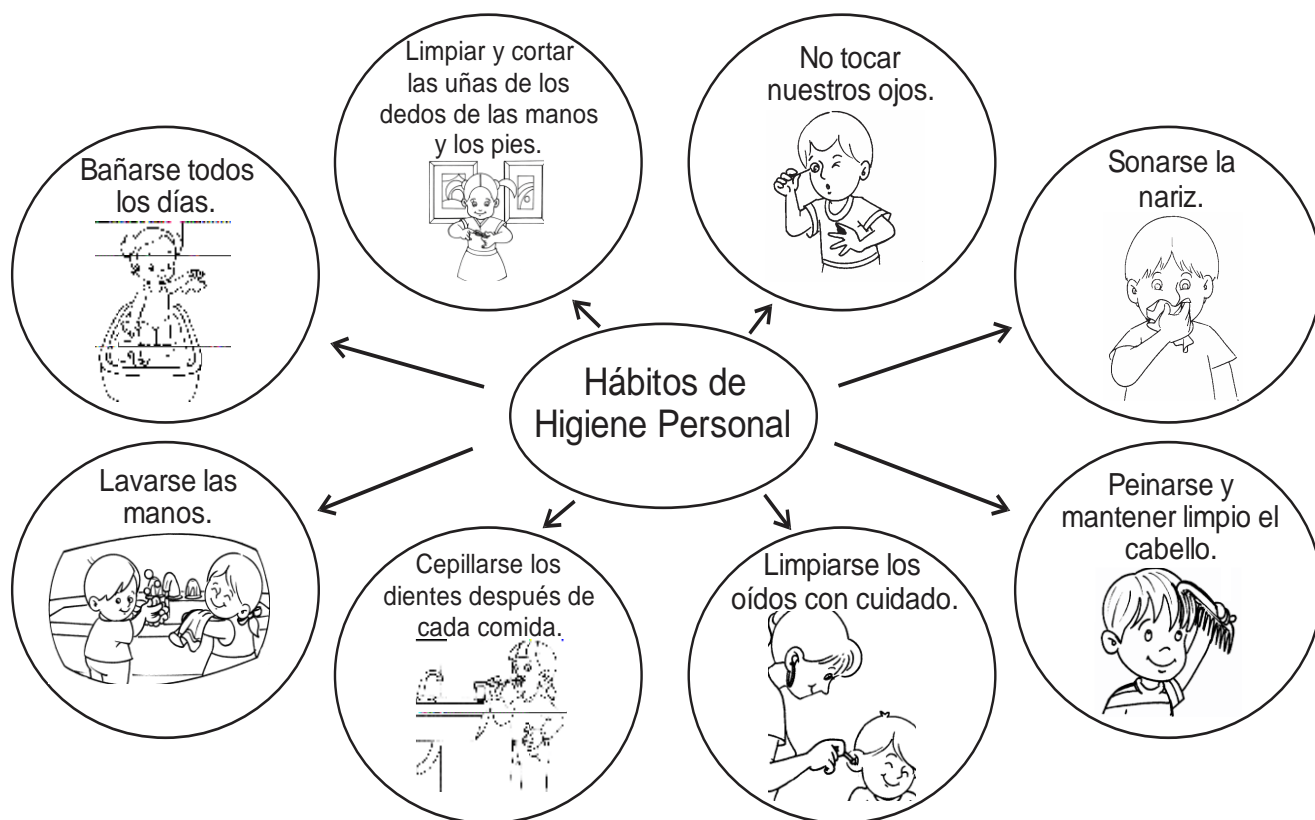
Hábitos de Higiene Personal

Limpiar y cortar las uñas de los dedos de las manos y los pies.

No tocar nuestros ojos.

Bañarse todos los días.

Sonarse la nariz.

Lavarse las manos.

Cepillarse los dientes después de cada comida.

Limpiarse los oídos con cuidado.

Peinarse y mantener limpio el cabello.